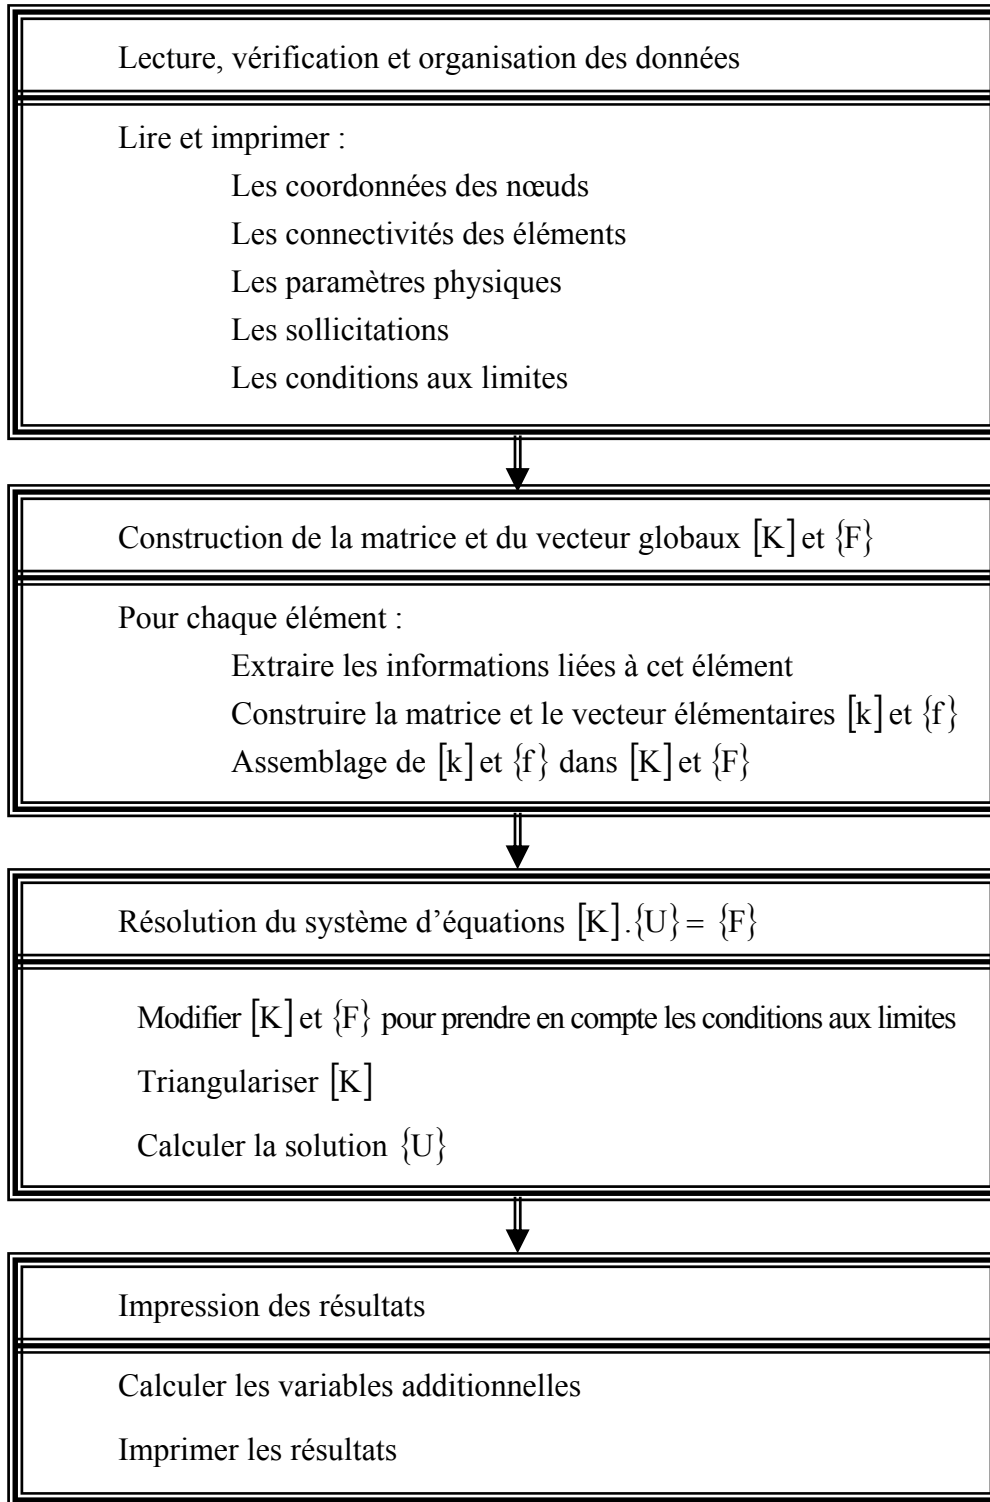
Lecture, vérification et organisation des données

Lire et imprimer :

Les coordonnées des nœuds

Les connectivités des éléments

Les paramètres physiques

Les sollicitations

Les conditions aux limites

Construction de la matrice et du vecteur globaux $[K]$ et $\{F\}$

Pour chaque élément :

Extraire les informations liées à cet élément

Construire la matrice et le vecteur élémentaires $[k]$ et $\{f\}$

Assemblage de $[k]$ et $\{f\}$ dans $[K]$ et $\{F\}$

Résolution du système d'équations $[K].\{U\} = \{F\}$

Modifier $[K]$ et $\{F\}$ pour prendre en compte les conditions aux limites

Triangulariser $[K]$

Calculer la solution $\{U\}$

Impression des résultats

Calculer les variables additionnelles

Imprimer les résultats